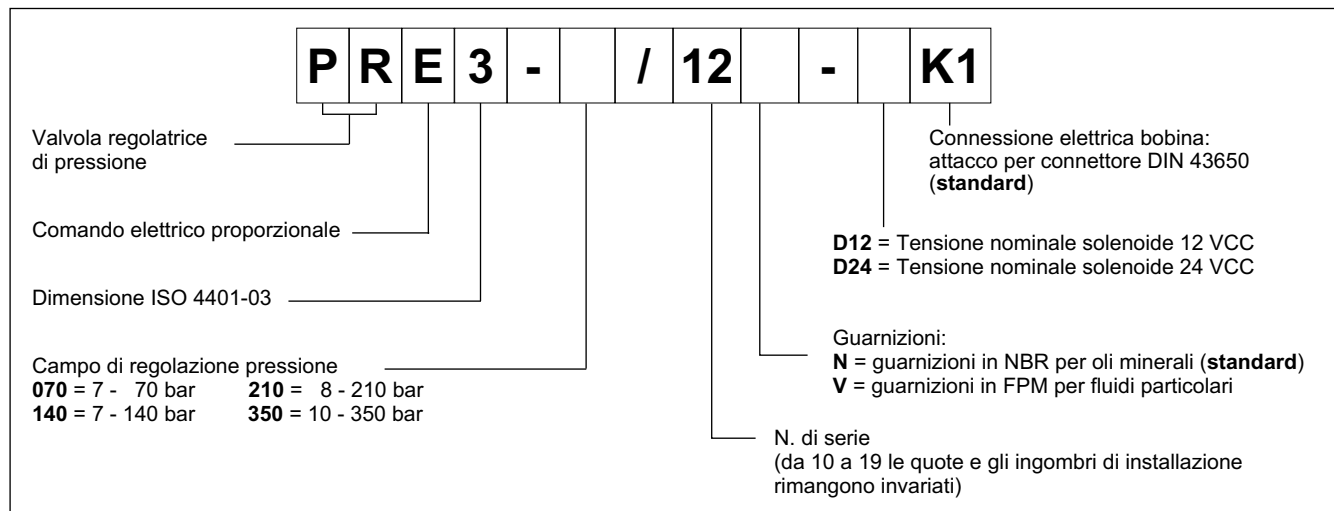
| P | R | E | 3 | - | | / | 12 | | - | | K1 |
|---|---|---|---|---|---|---|---|---|---|---|---|

Valvola regolatrice di pressione

Comando elettrico proporzionale

Dimensione ISO 4401-03

Campo di regolazione pressione
**070** = 7 - 70 bar **210** = 8 - 210 bar
**140** = 7 - 140 bar **350** = 10 - 350 bar

Connessione elettrica bobina: attacco per connettore DIN 43650 (**standard**)

**D12** = Tensione nominale solenoide 12 VCC
**D24** = Tensione nominale solenoide 24 VCC

Guarnizioni:
**N** = guarnizioni in NBR per oli minerali (**standard**)
**V** = guarnizioni in FPM per fluidi particolari

N. di serie
(da 10 a 19 le quote e gli ingombri di installazione rimangono invariati)